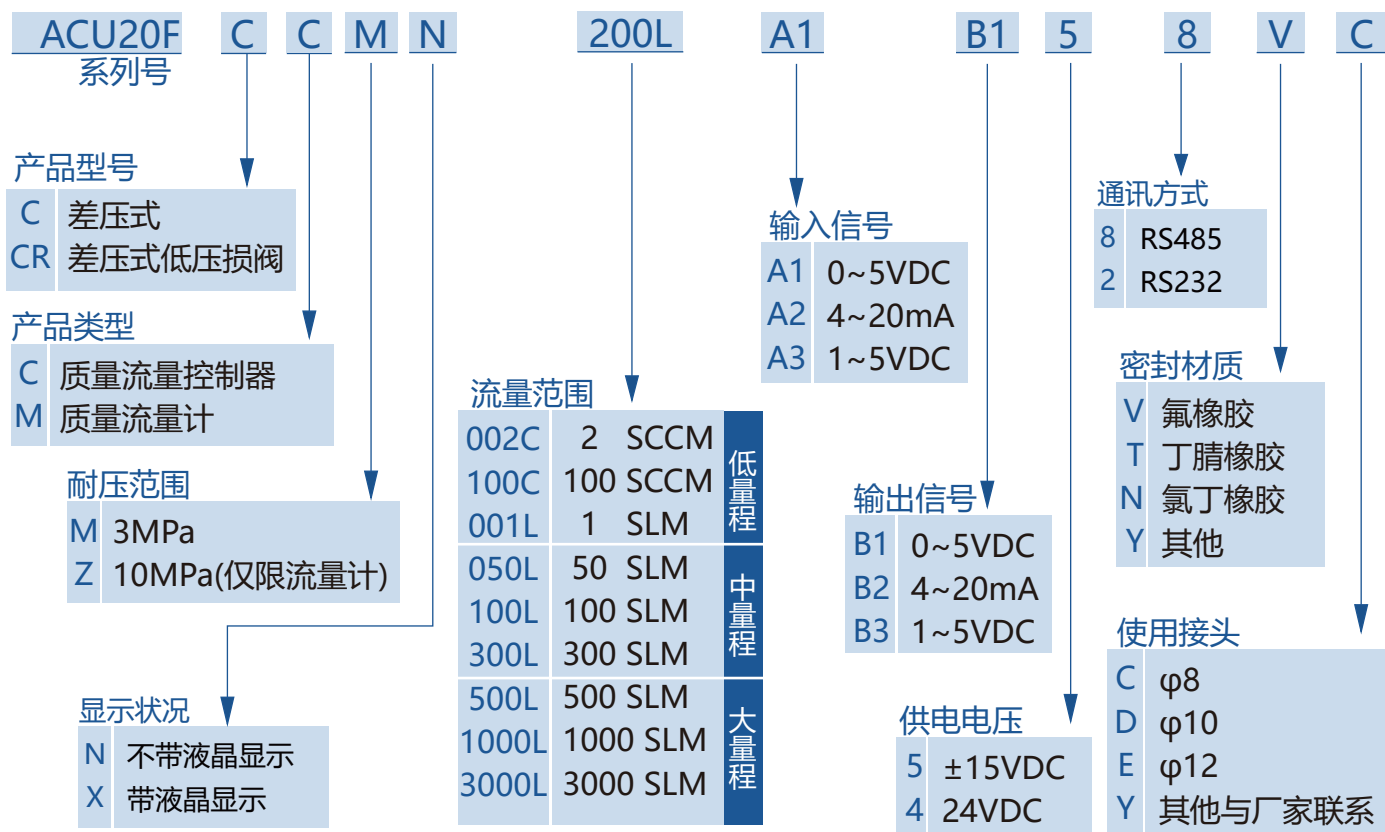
ACU20F C C M N 200L A1 B1 5 8 V C
系列号

产品型号
| C | 差压式 |
|---|---|
| CR | 差压式低压损阀 |

产品类型
| C | 质量流量控制器 |
|---|---|
| M | 质量流量计 |

耐压范围
| M | 3MPa |
|---|---|
| Z | 10MPa(仅限流量计) |

显示状况
| N | 不带液晶显示 |
|---|---|
| X | 带液晶显示 |

流量范围
| 002C | 2 SCCM | 低量程 |
|---|---|---|
| 100C | 100 SCCM | |
| 001L | 1 SLM | |
| 050L | 50 SLM | 中量程 |
| 100L | 100 SLM | |
| 300L | 300 SLM | |
| 500L | 500 SLM | 大量程 |
| 1000L | 1000 SLM | |
| 3000L | 3000 SLM | |

输入信号
| A1 | 0~5VDC |
|---|---|
| A2 | 4~20mA |
| A3 | 1~5VDC |

输出信号
| B1 | 0~5VDC |
|---|---|
| B2 | 4~20mA |
| B3 | 1~5VDC |

供电电压
| 5 | ±15VDC |
|---|---|
| 4 | 24VDC |

通讯方式
| 8 | RS485 |
|---|---|
| 2 | RS232 |

密封材质
| V | 氟橡胶 |
|---|---|
| T | 丁腈橡胶 |
| N | 氯丁橡胶 |
| Y | 其他 |

使用接头
| C | φ8 |
|---|---|
| D | φ10 |
| E | φ12 |
| Y | 其他与厂家联系 |